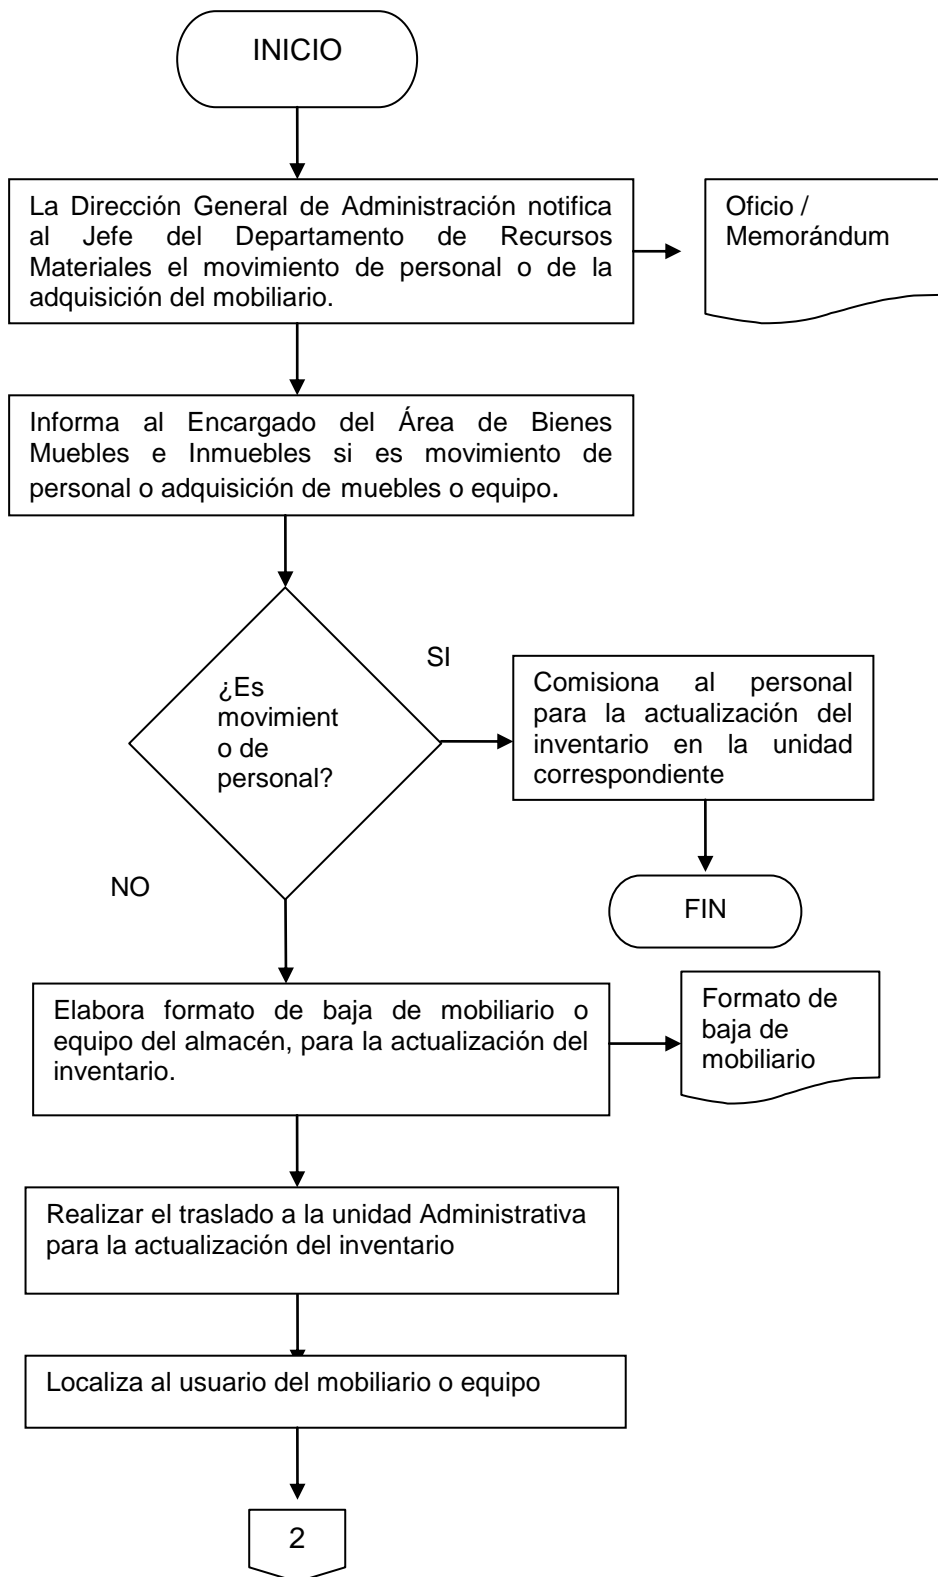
INICIO

La Dirección General de Administración notifica al Jefe del Departamento de Recursos Materiales el movimiento de personal o de la adquisición del mobiliario.

Oficio / Memorándum

Informa al Encargado del Área de Bienes Muebles e Inmuebles si es movimiento de personal o adquisición de muebles o equipo.

¿Es movimient o de personal?

SI

Comisiona al personal para la actualización del inventario en la unidad correspondiente

FIN

NO

Elabora formato de baja de mobiliario o equipo del almacén, para la actualización del inventario.

Formato de baja de mobiliario

Realizar el traslado a la unidad Administrativa para la actualización del inventario

Localiza al usuario del mobiliario o equipo

2